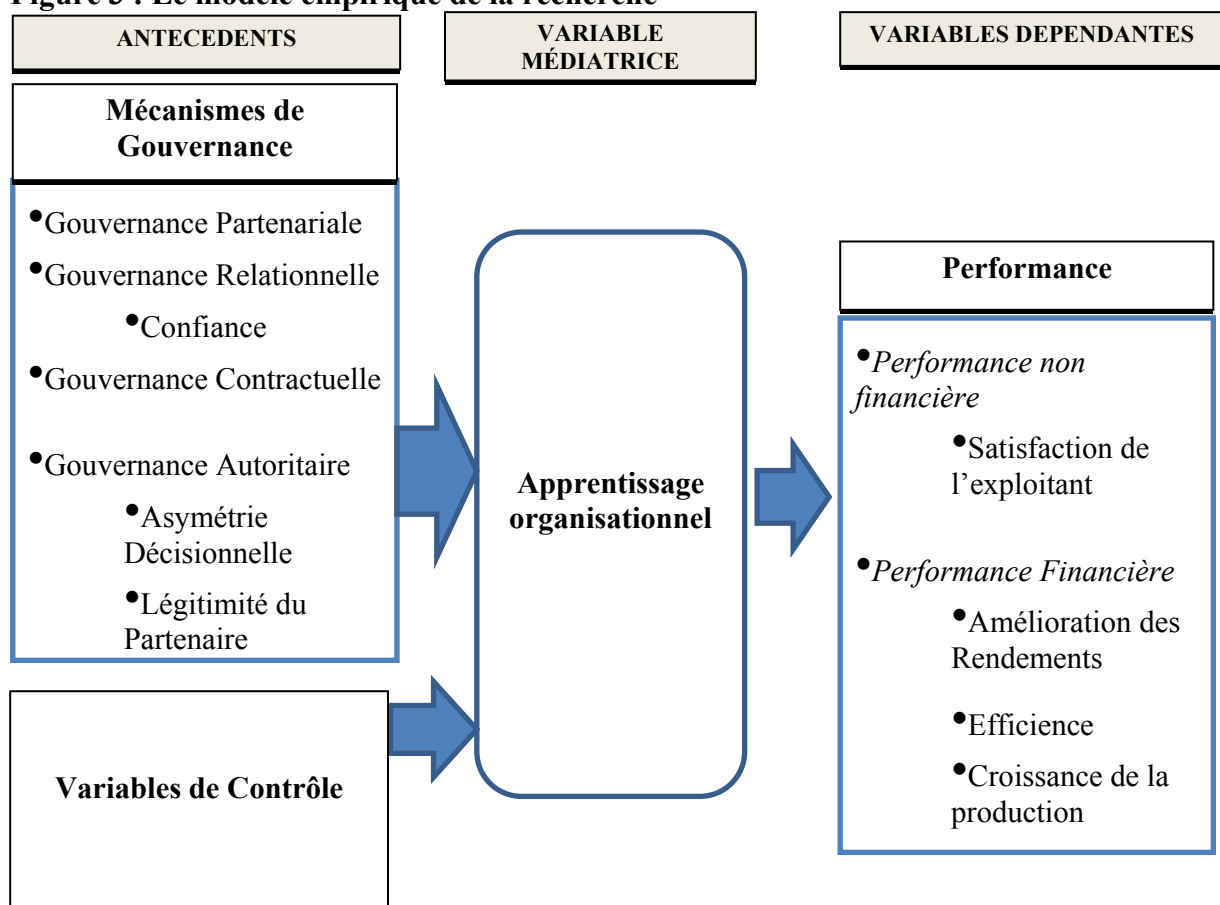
Figure 5 : Le modèle empirique de la recherche

ANTECEDENTS

VARIABLE MÉDIATRICE

VARIABLES DEPENDANTES

Mécanismes de Gouvernance

• Gouvernance Partenariale
• Gouvernance Relationnelle
• Confiance
• Gouvernance Contractuelle
• Gouvernance Autoritaire
• Asymétrie Décisionnelle
• Légitimité du Partenaire

Apprentissage organisationnel

Performance

• *Performance non financière*
• Satisfaction de l'exploitant
• *Performance Financière*
• Amélioration des Rendements
• Efficience
• Croissance de la production

Variables de Contrôle